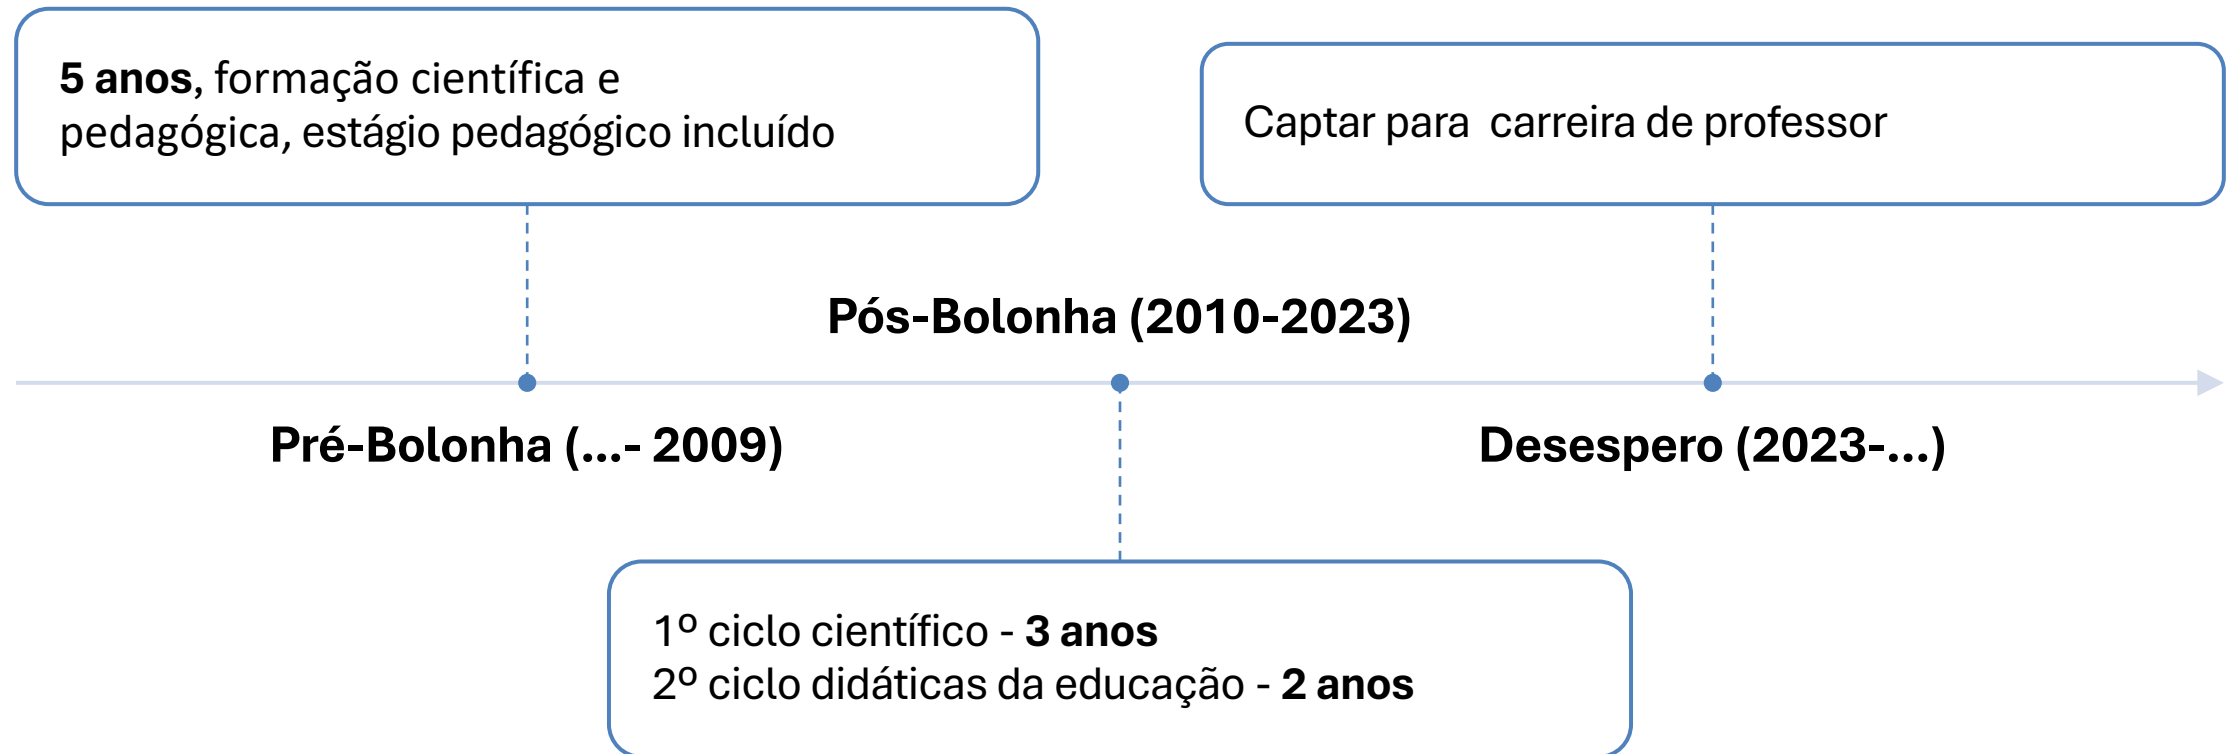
5 anos, formação científica e pedagógica, estágio pedagógico incluído

Captar para  carreira de professor

Pós-Bolonha (2010-2023)

Pré-Bolonha (...- 2009)

Desespero (2023-...)

1º ciclo científico - 3 anos
2º ciclo didáticas da educação - 2 anos